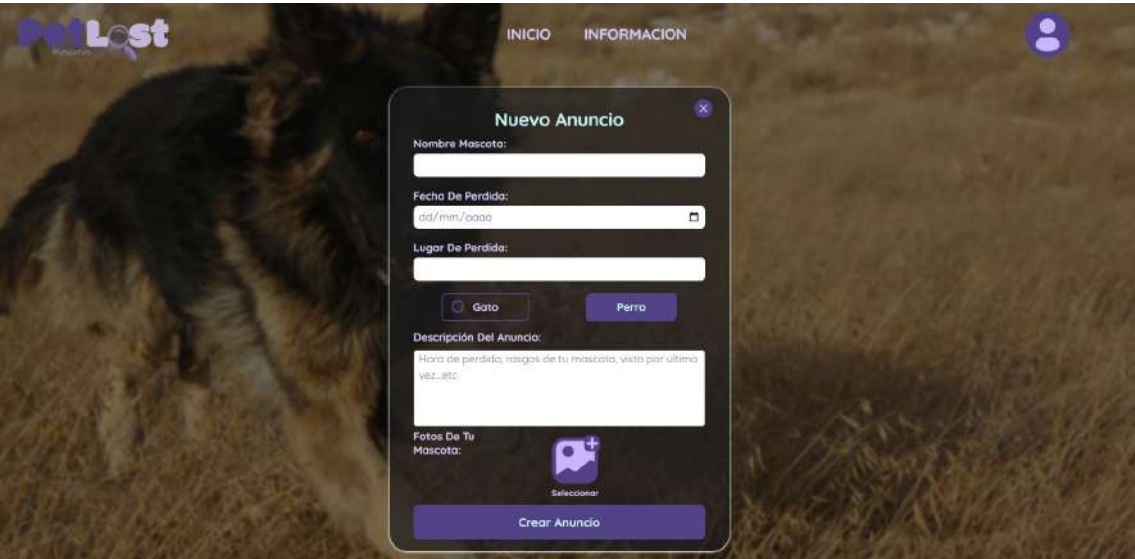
PetLost
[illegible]

INICIO INFORMACION

Nuevo Anuncio

×

Nombre Mascota:

Fecha De Perdida:

dd/mm/aaaa

Lugar De Perdida:

Gato

Perro

Descripción Del Anuncio:

Hora de perdida, rasgos de tu mascota, visto por ultima vez...etc

Fotos De Tu Mascota:

Seleccionar

Crear Anuncio